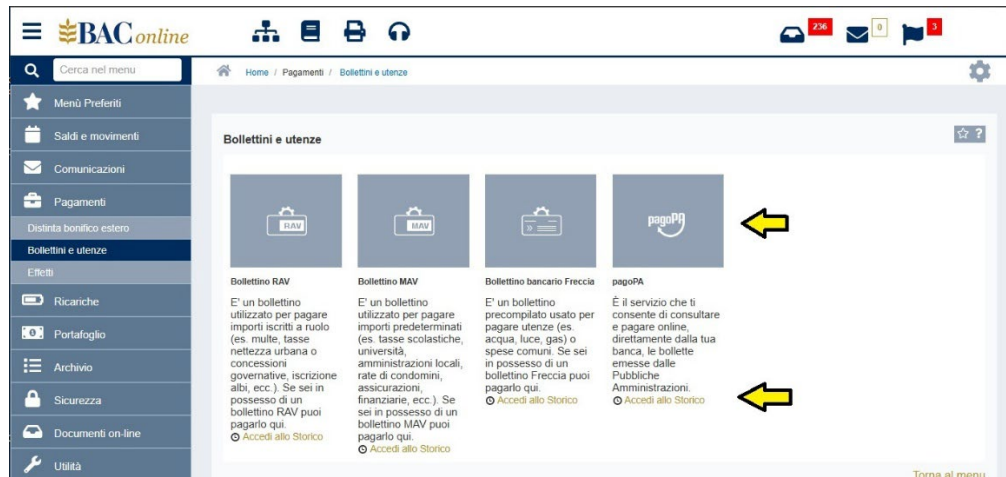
BAC online

236 0 3

Cerca nel menu

Home / Pagamenti / Bollettini e utenze

Menù Preferiti
Saldi e movimenti
Comunicazioni
Pagamenti
Distinta bonifico estero
Bollettini e utenze
Effetti
Ricariche
Portafoglio
Archivio
Sicurezza
Documenti on-line
Utilità

Bollettini e utenze

?

RAV

MAV

pagoPA

Bollettino RAV
E' un bollettino utilizzato per pagare importi iscritti a ruolo (es. multe, tasse nettezza urbana o concessioni governative, iscrizione albi, ecc.). Se sei in possesso di un bollettino RAV puoi pagarlo qui.
Accedi allo Storico

Bollettino MAV
E' un bollettino utilizzato per pagare importi predeterminati (es. tasse scolastiche, università, amministrazioni locali, rate di condomini, assicurazioni, finanziarie, ecc.). Se sei in possesso di un bollettino MAV puoi pagarlo qui.
Accedi allo Storico

Bollettino bancario Freccia
E' un bollettino precompilato usato per pagare utenze (es. acqua, luce, gas) o spese comuni. Se sei in possesso di un bollettino Freccia puoi pagarlo qui.
Accedi allo Storico

pagoPA
È il servizio che ti consente di consultare e pagare online, direttamente dalla tua banca, le bollette emesse dalle Pubbliche Amministrazioni.
Accedi allo Storico

Torna al menu